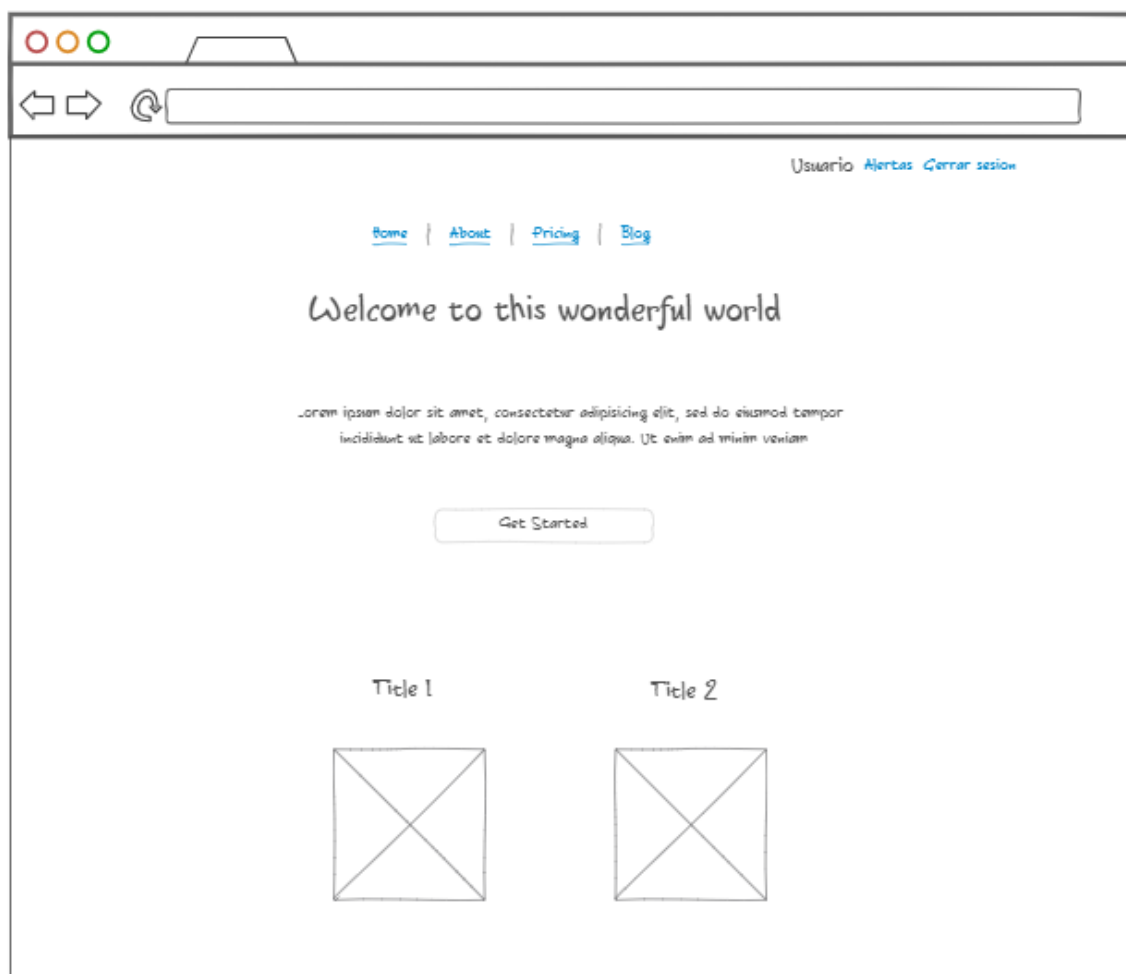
Usuario Alertas Cerrar sesion

Home | About | Pricing | Blog

Welcome to this wonderful world

Lorem ipsum dolor sit amet, consectetur adipisicing elit, sed do eiusmod tempor incididunt ut labore et dolore magna aliqua. Ut enim ad minim veniam

Get Started

Title 1

Title 2